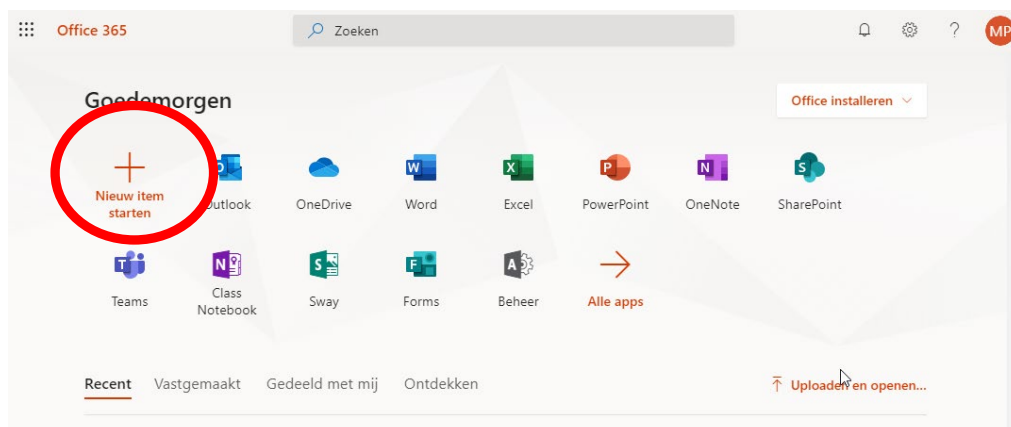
Office 365

Zoeken

MP

Goedemorgen

Office installeren

Nieuw item starten

Outlook

OneDrive

Word

Excel

PowerPoint

OneNote

SharePoint

Teams

Class Notebook

Sway

Forms

Beheer

Alle apps

Recent

Vastgemaakt

Gedeeld met mij

Ontdekken

Uploaden en openen...